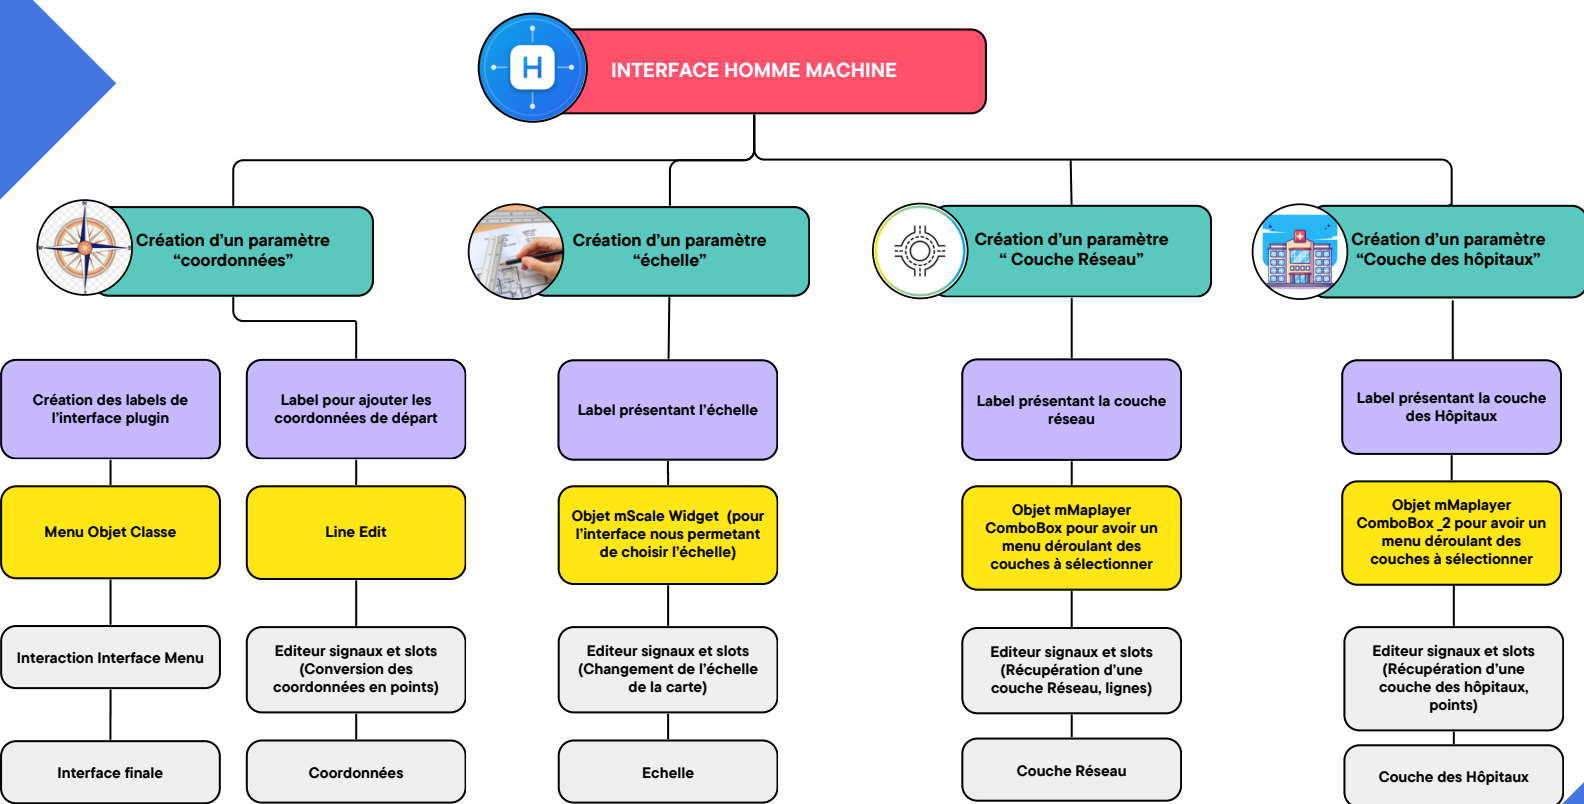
H

INTERFACE HOMME MACHINE

Création d'un paramètre "coordonnées"

Création d'un paramètre "échelle"

Création d'un paramètre " Couche Réseau"

Création d'un paramètre "Couche des hôpitaux"

Création des labels de l'interface plugin

Menu Objet Classe

Interaction Interface Menu

Interface finale

Label pour ajouter les coordonnées de départ

Line Edit

Editeur signaux et slots (Conversion des coordonnées en points)

Coordonnées

Label présentant l'échelle

Objet mScale Widget (pour l'interface nous permetant de choisir l'échelle)

Editeur signaux et slots (Changement de l'échelle de la carte)

Echelle

Label présentant la couche réseau

Objet mMaplayer ComboBox pour avoir un menu déroulant des couches à sélectionner

Editeur signaux et slots (Récupération d'une couche Réseau, lignes)

Couche Réseau

Label présentant la couche des Hôpitaux

Objet mMaplayer ComboBox_2 pour avoir un menu déroulant des couches à sélectionner

Editeur signaux et slots (Récupération d'une couche des hôpitaux, points)

Couche des Hôpitaux